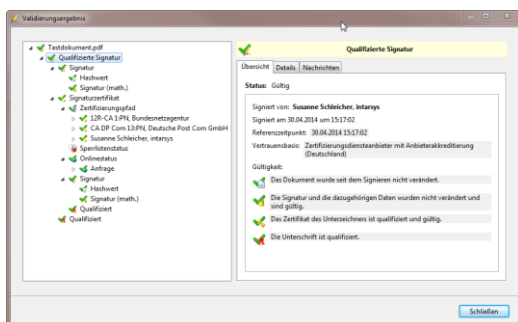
Validierungsergebnis

Testdokument.pdf
Qualifizierte Signatur
Signatur
Hashwert
Signatur (math.)
Signaturzertifikat
Zertifizierungspfad
12R-CA 1:PN, Bundesnetzagentur
CA DP Com 13:PN, Deutsche Post Com GmbH
Susanne Schleicher, intarsys
Sperrlistenstatus
Onlinestatus
Anfrage
Signatur
Hashwert
Signatur (math.)
Qualifiziert
Qualifiziert

Qualifizierte Signatur

Übersicht | Details | Nachrichten

Status: Gültig

Signiert von: Susanne Schleicher, intarsys
Signiert am 30.04.2014 um 15:17:02
Referenzzeitpunkt: 30.04.2014 15:17:02
Vertrauensbasis: Zertifizierungsdiensteanbieter mit Anbieterakkreditierung (Deutschland)

Gültigkeit:
Das Dokument wurde seit dem Signieren nicht verändert.
Die Signatur und die dazugehörigen Daten wurden nicht verändert und sind gültig.
Das Zertifikat des Unterzeichners ist qualifiziert und gültig.
Die Unterschrift ist qualifiziert.

Schließen